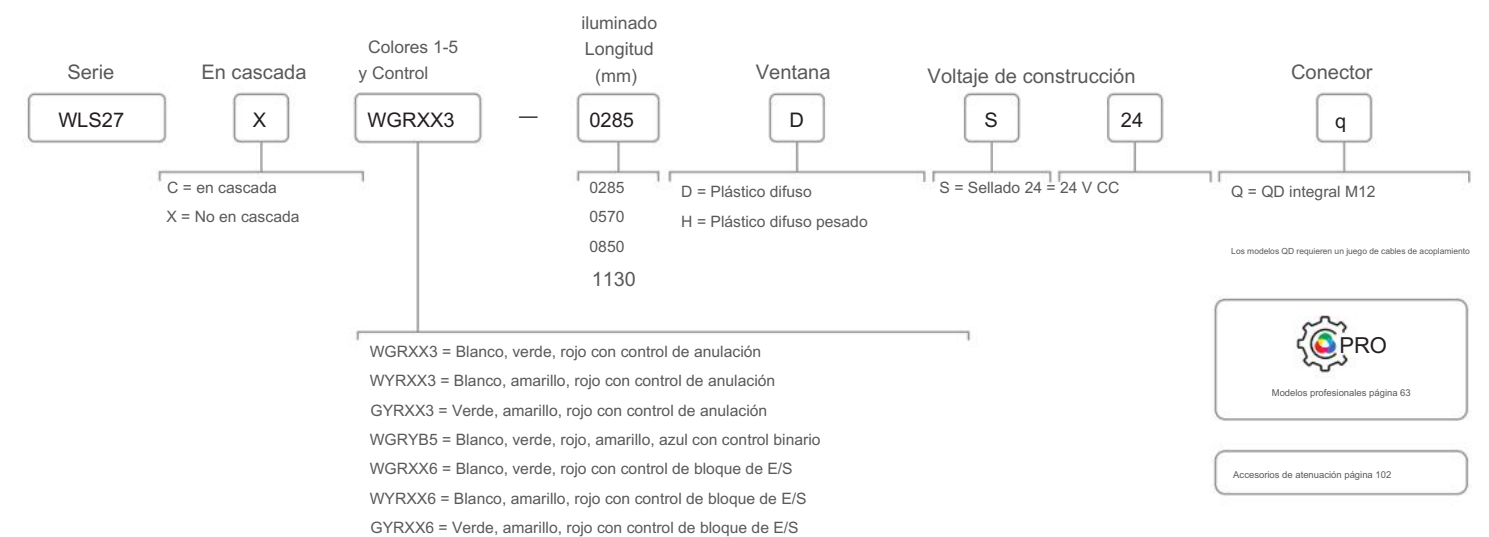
Serie

WLS27

En cascada

X

C = en cascada
X = No en cascada

Colores 1-5
y Control

WGRXX3

—

iluminado
Longitud
(mm)

0285

0285
0570
0850
1130

Ventana

D

D = Plástico difuso
H = Plástico difuso pesado

Voltaje de construcción

S

24

S = Sellado 24 = 24 V CC

Conector

q

Q = QD integral M12

Los modelos QD requieren un juego de cables de acoplamiento

WGRXX3 = Blanco, verde, rojo con control de anulación
WYRXX3 = Blanco, amarillo, rojo con control de anulación
GYRXX3 = Verde, amarillo, rojo con control de anulación
WGRYB5 = Blanco, verde, rojo, amarillo, azul con control binario
WGRXX6 = Blanco, verde, rojo con control de bloque de E/S
WYRXX6 = Blanco, amarillo, rojo con control de bloque de E/S
GYRXX6 = Verde, amarillo, rojo con control de bloque de E/S

PRO

Modelos profesionales página 63

Accesorios de atenuación página 102